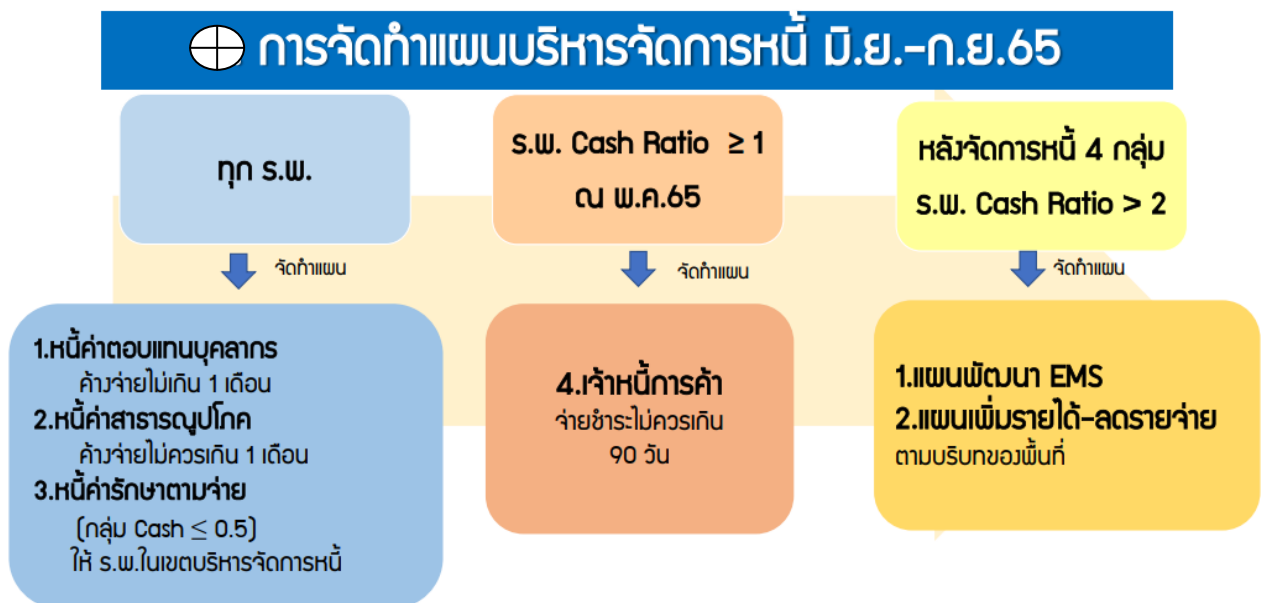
การจัดทำแผนบริหารจัดการหนี้ มิ.ย.-ก.ย.65

ทุก ร.พ.

จัดทำแผน

1.หนี้ค่าตอบแทนบุคลากร
ค้างจ่ายไม่เกิน 1 เดือน
2.หนี้ค่าสาธารณูปโภค
ค้างจ่ายไม่ควรเกิน 1 เดือน
3.หนี้ค่ารักษาตามจ่าย
(กลุ่ม Cash $\leq$ 0.5)
ให้ ร.พ.ในเขตบริหารจัดการหนี้

ร.พ. Cash Ratio $\geq$ 1
ณ พ.ค.65

จัดทำแผน

4.เจ้าหนี้การค้า
จ่ายชำระไม่ควรเกิน
90 วัน

หลังจัดการหนี้ 4 กลุ่ม
ร.พ. Cash Ratio > 2

จัดทำแผน

1.แผนพัฒนา EMS
2.แผนเพิ่มรายได้-ลดรายจ่าย
ตามบริบทของพื้นที่